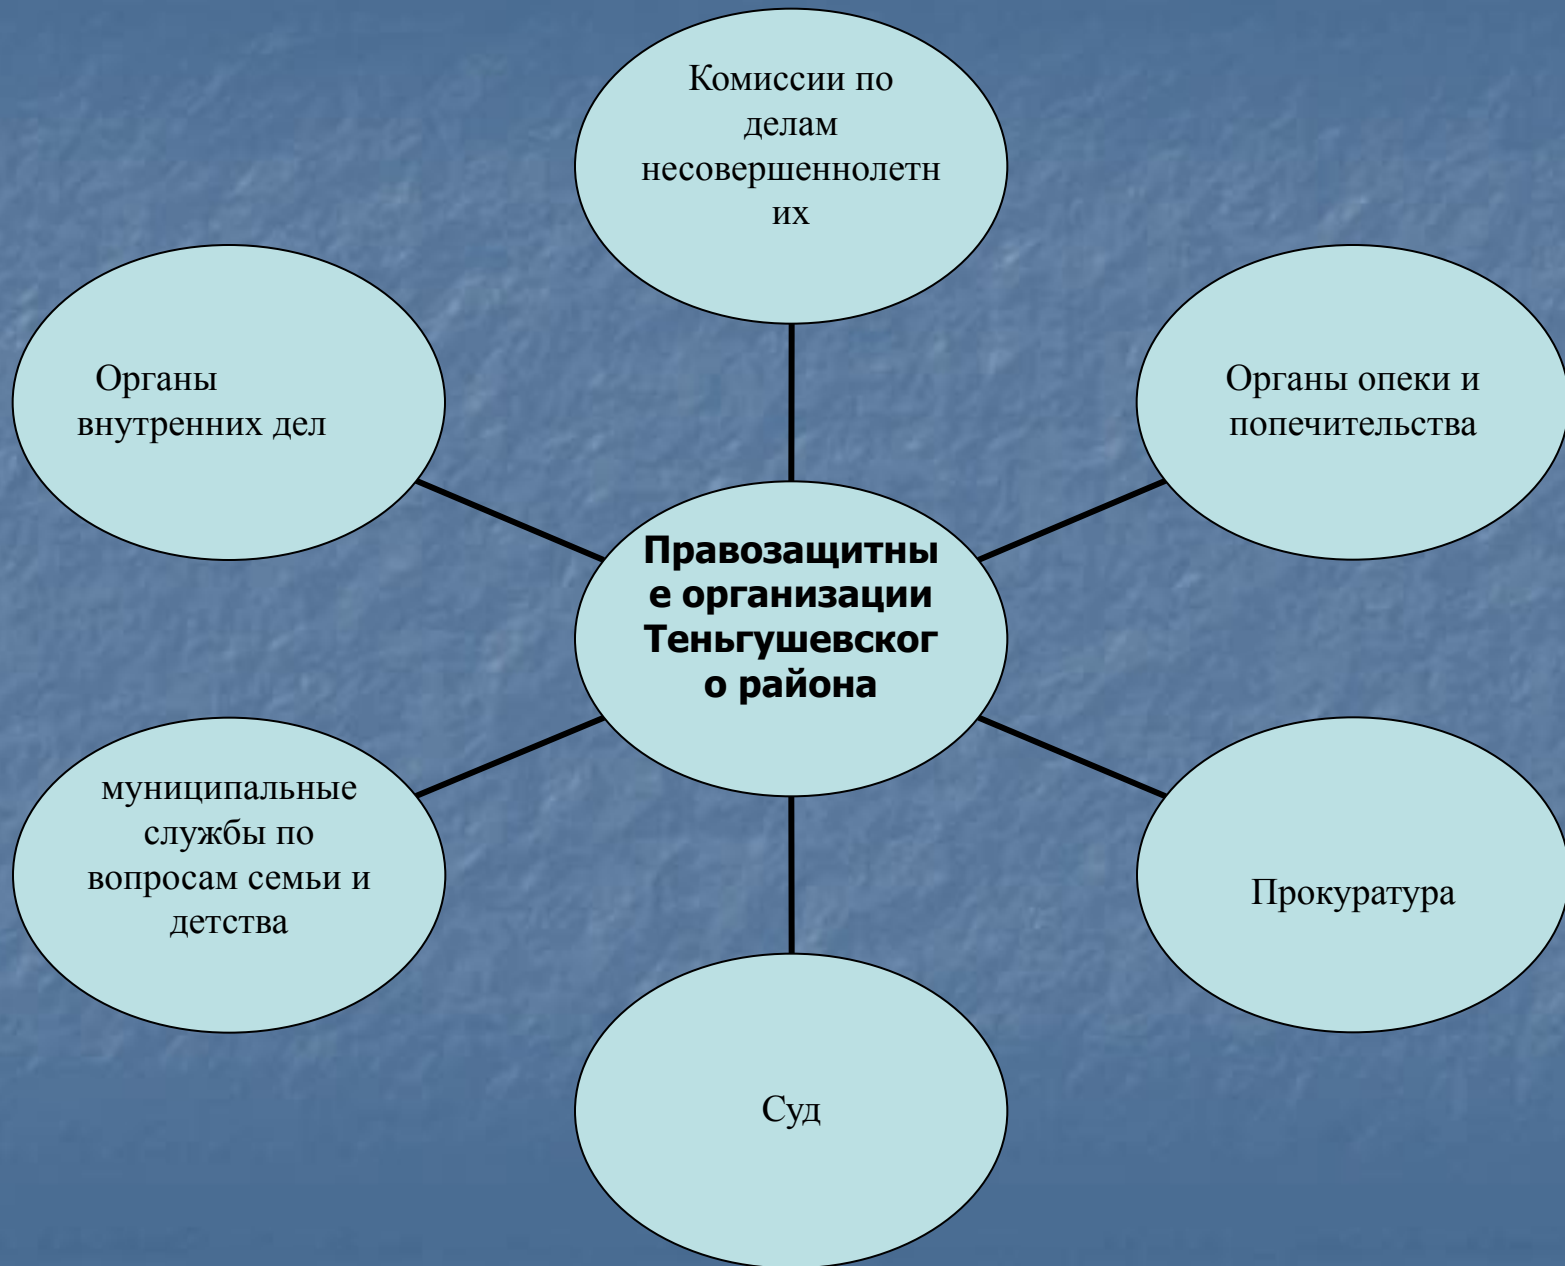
Комиссии по делам несовершеннолетних

Органы внутренних дел

Органы опеки и попечительства

Правозащитные организации Теньгушевского района

муниципальные службы по вопросам семьи и детства

Прокуратура

Суд